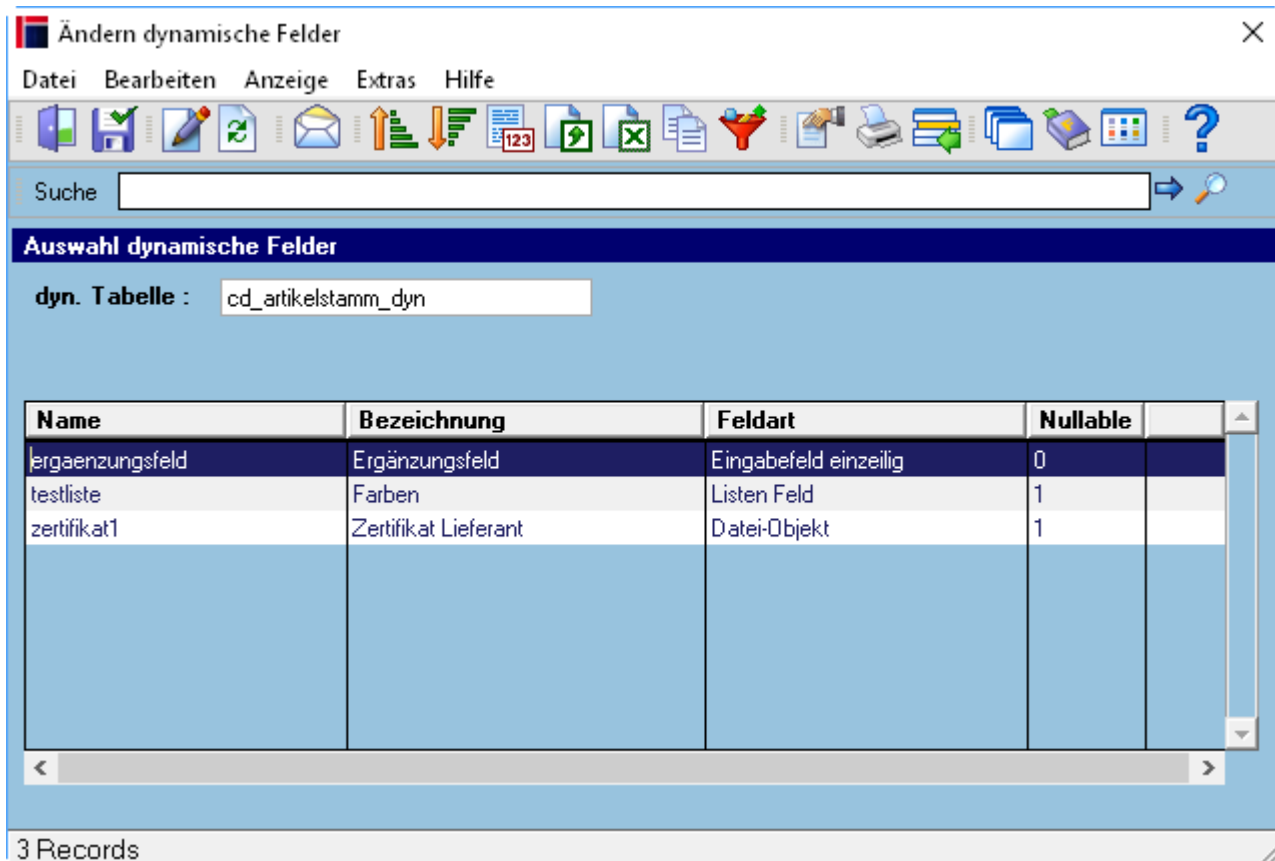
Ändern dynamische Felder

Datei Bearbeiten Anzeige Extras Hilfe

Suche

Auswahl dynamische Felder

dyn. Tabelle : cd_artikelstamm_dyn

| Name | Bezeichnung | Feldart | Nullable |
|---|---|---|---|
| ergaenzungsfeld | Ergänzungsfeld | Eingabefeld einzeilig | 0 |
| testliste | Farben | Listen Feld | 1 |
| zertifikat1 | Zertifikat Lieferant | Datei-Objekt | 1 |

3 Records